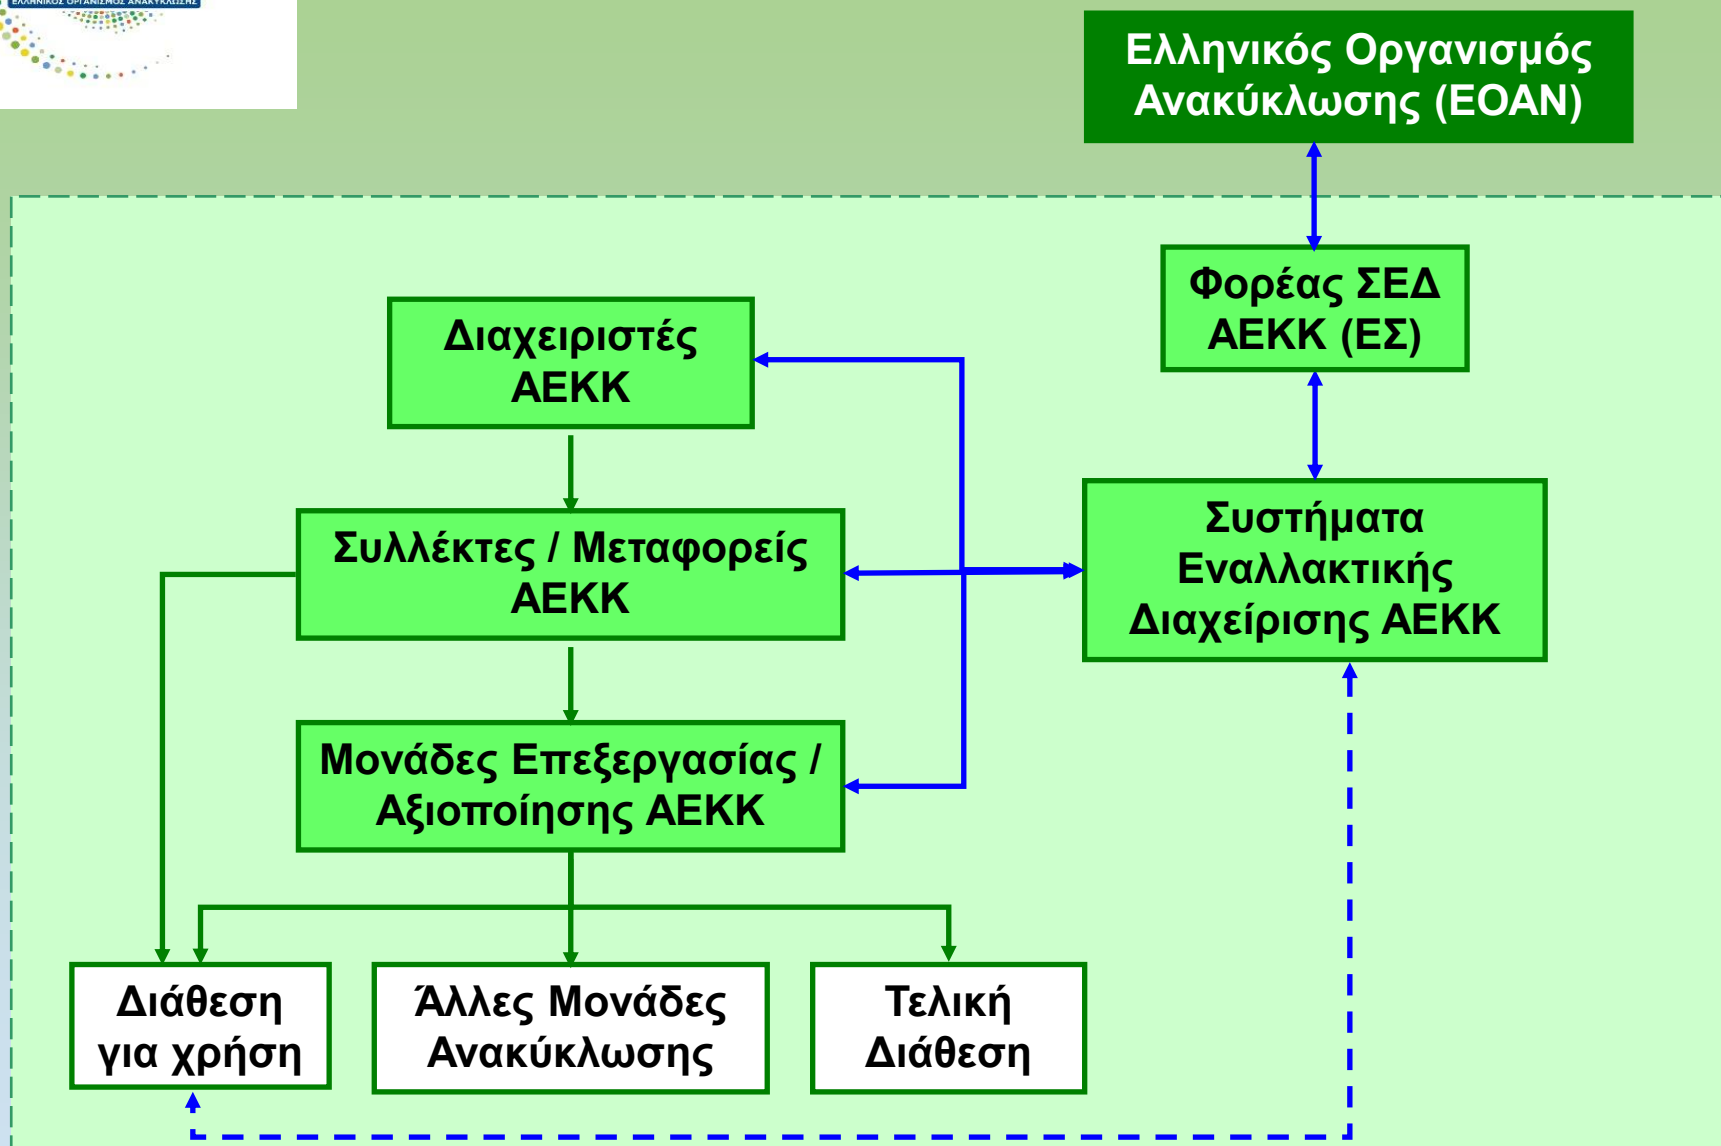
ΕΛΛΗΝΙΚΟΣ ΟΡΓΑΝΙΣΜΟΣ ΑΝΑΚΥΚΛΩΣΗΣ

Ελληνικός Οργανισμός Ανακύκλωσης (ΕΟΑΝ)

Φορέας ΣΕΔ ΑΕΚΚ (ΕΣ)

Διαχειριστές ΑΕΚΚ

Συλλέκτες / Μεταφορείς ΑΕΚΚ

Συστήματα Εναλλακτικής Διαχείρισης ΑΕΚΚ

Μονάδες Επεξεργασίας / Αξιοποίησης ΑΕΚΚ

Διάθεση για χρήση

Άλλες Μονάδες Ανακύκλωσης

Τελική Διάθεση